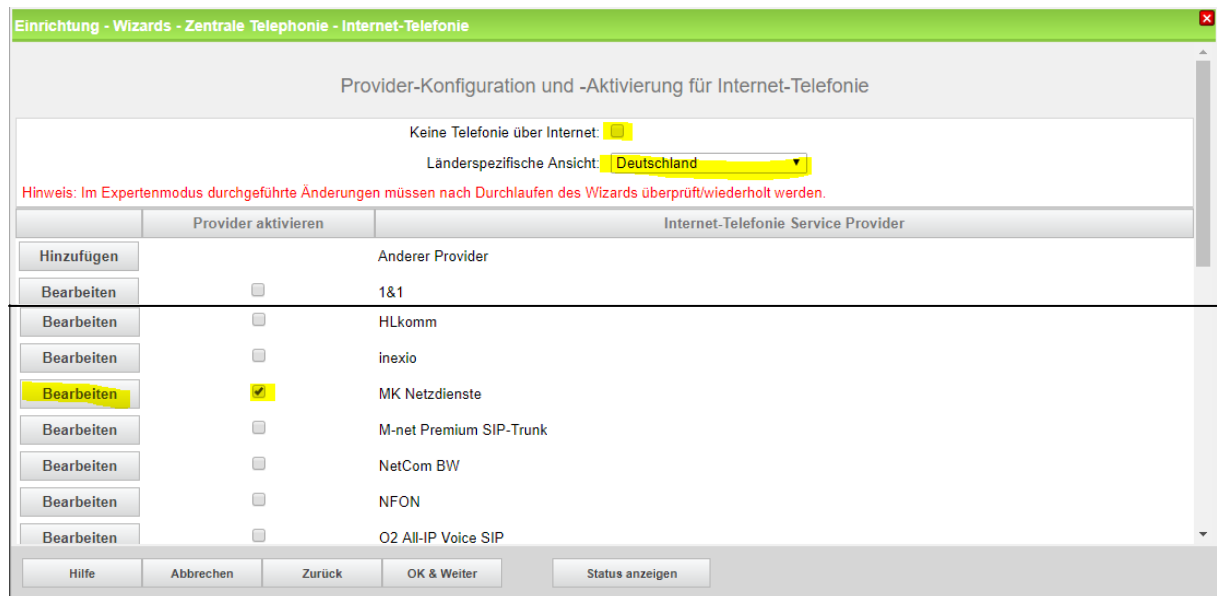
Einrichtung - Wizards - Zentrale Telephonie - Internet-Telefonie

Provider-Konfiguration und -Aktivierung für Internet-Telefonie

Keine Telefonie über Internet:

Länderspezifische Ansicht: Deutschland

Hinweis: Im Expertenmodus durchgeführte Änderungen müssen nach Durchlaufen des Wizards überprüft/wiederholt werden.

| | Provider aktivieren | Internet-Telefonie Service Provider |
|---|---|---|
| Hinzufügen | | Anderer Provider |
| Bearbeiten | ☐ | 1&1 |
| Bearbeiten | ☐ | HLkomm |
| Bearbeiten | ☐ | inexio |
| Bearbeiten | ☑ | MK Netzdienste |
| Bearbeiten | ☐ | M-net Premium SIP-Trunk |
| Bearbeiten | ☐ | NetCom BW |
| Bearbeiten | ☐ | NFON |
| Bearbeiten | ☐ | O2 All-IP Voice SIP |

Hilfe | Abbrechen | Zurück | OK & Weiter | Status anzeigen